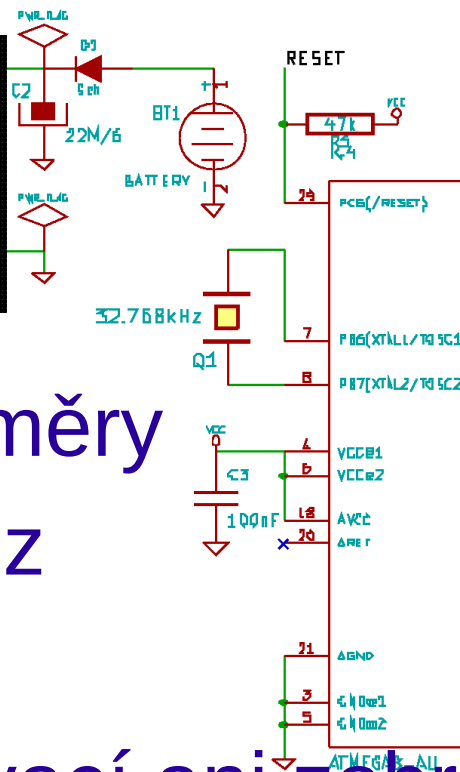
PWR_FLAG
D3
Sch
C2
22M/6
PWR_FLAG
BT1
BATTERY
RESET
VCC
47k
R4
29 PC6(/RESET)
32.768kHz
Q1
7 PB6(XTAL1/TOSC1
8 PB7(XTAL2/TOSC2
měry
z
VCC
C3
100nF
4 VCC01
6 VCC02
18 AVCC
20 AREF
21 AGND
3 GND01
5 GND02
ATMEGA8_ALL
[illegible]